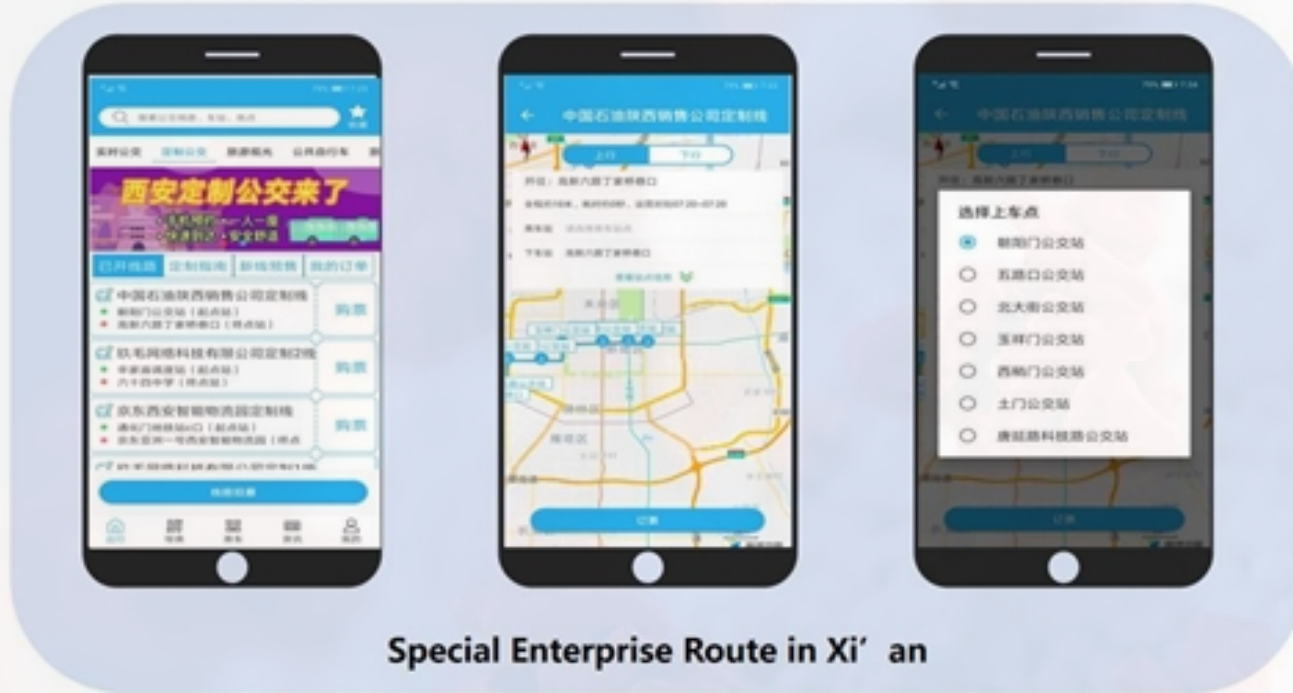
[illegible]

实时公交 定制公交 旅游观光 公共自行车

西安定制公交来了

已开线路 定制指南 新线预售 我的订单

中国石油陕西销售公司定制线
朝阳门公交站（起点站）
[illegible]
购票

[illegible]公司定制2线
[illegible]
六十四中学（终点站）
购票

京东西安智能物流园定制线
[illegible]
京东亚洲一号西安智能物流园（终点
购票

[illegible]

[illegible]

中国石油陕西销售公司定制线

上行 下行

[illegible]

订票

中国石油陕西销售公司定制线

选择上车点
朝阳门公交站
五路口公交站
北大街公交站
玉祥门公交站
西稍门公交站
土门公交站
唐延路科技路公交站

订票

Special Enterprise Route in Xi’an